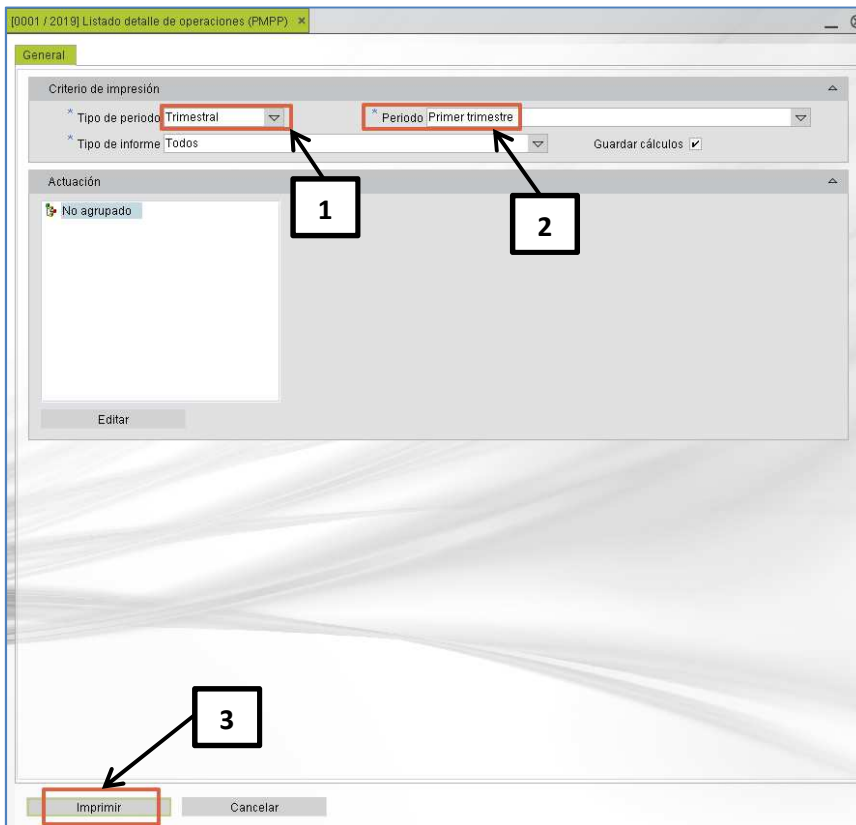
[0001 / 2019] Listado detalle de operaciones (PMPP) ×

General

Criterio de impresión

* Tipo de periodo Trimestral

* Periodo Primer trimestre

* Tipo de informe Todos

Guardar cálculos ✔

1

2

Actuación

No agrupado

Editar

3

Imprimir

Cancelar